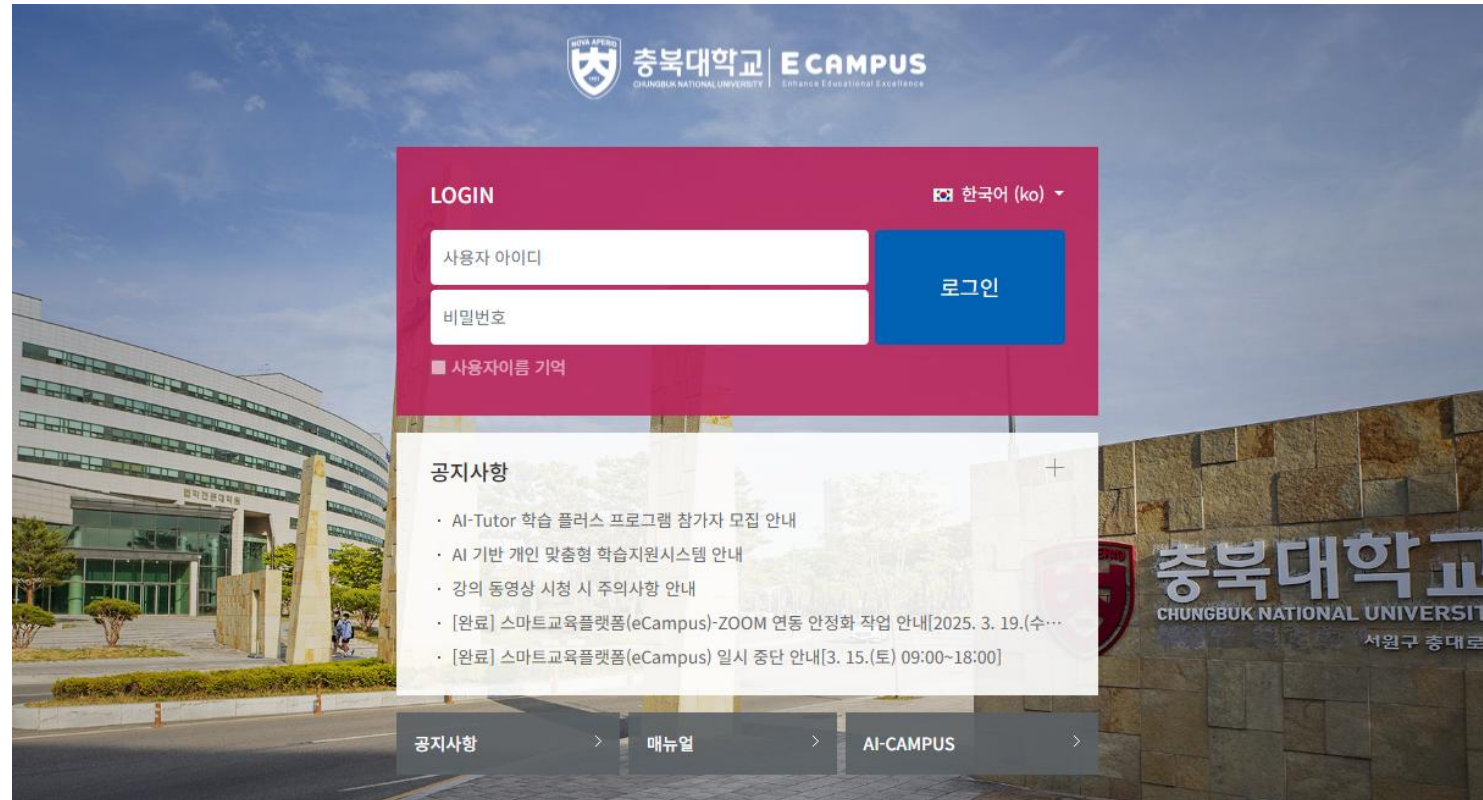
NOVA APERIO
1951
충북대학교
CHUNGBUK NATIONAL UNIVERSITY
E CAMPUS
Enhance Educational Excellence

LOGIN
한국어 (ko)
사용자 아이디
비밀번호
로그인
사용자이름 기억

공지사항
+
· AI-Tutor 학습 플러스 프로그램 참가자 모집 안내
· AI 기반 개인 맞춤형 학습지원시스템 안내
· 강의 동영상 시청 시 주의사항 안내
· [완료] 스마트교육플랫폼(eCampus)-ZOOM 연동 안정화 작업 안내[2025. 3. 19.(수…
· [완료] 스마트교육플랫폼(eCampus) 일시 중단 안내[3. 15.(토) 09:00~18:00]

공지사항 >
매뉴얼 >
AI-CAMPUS >

충북대학교
CHUNGBUK NATIONAL UNIVERSIT
서원구 충대로